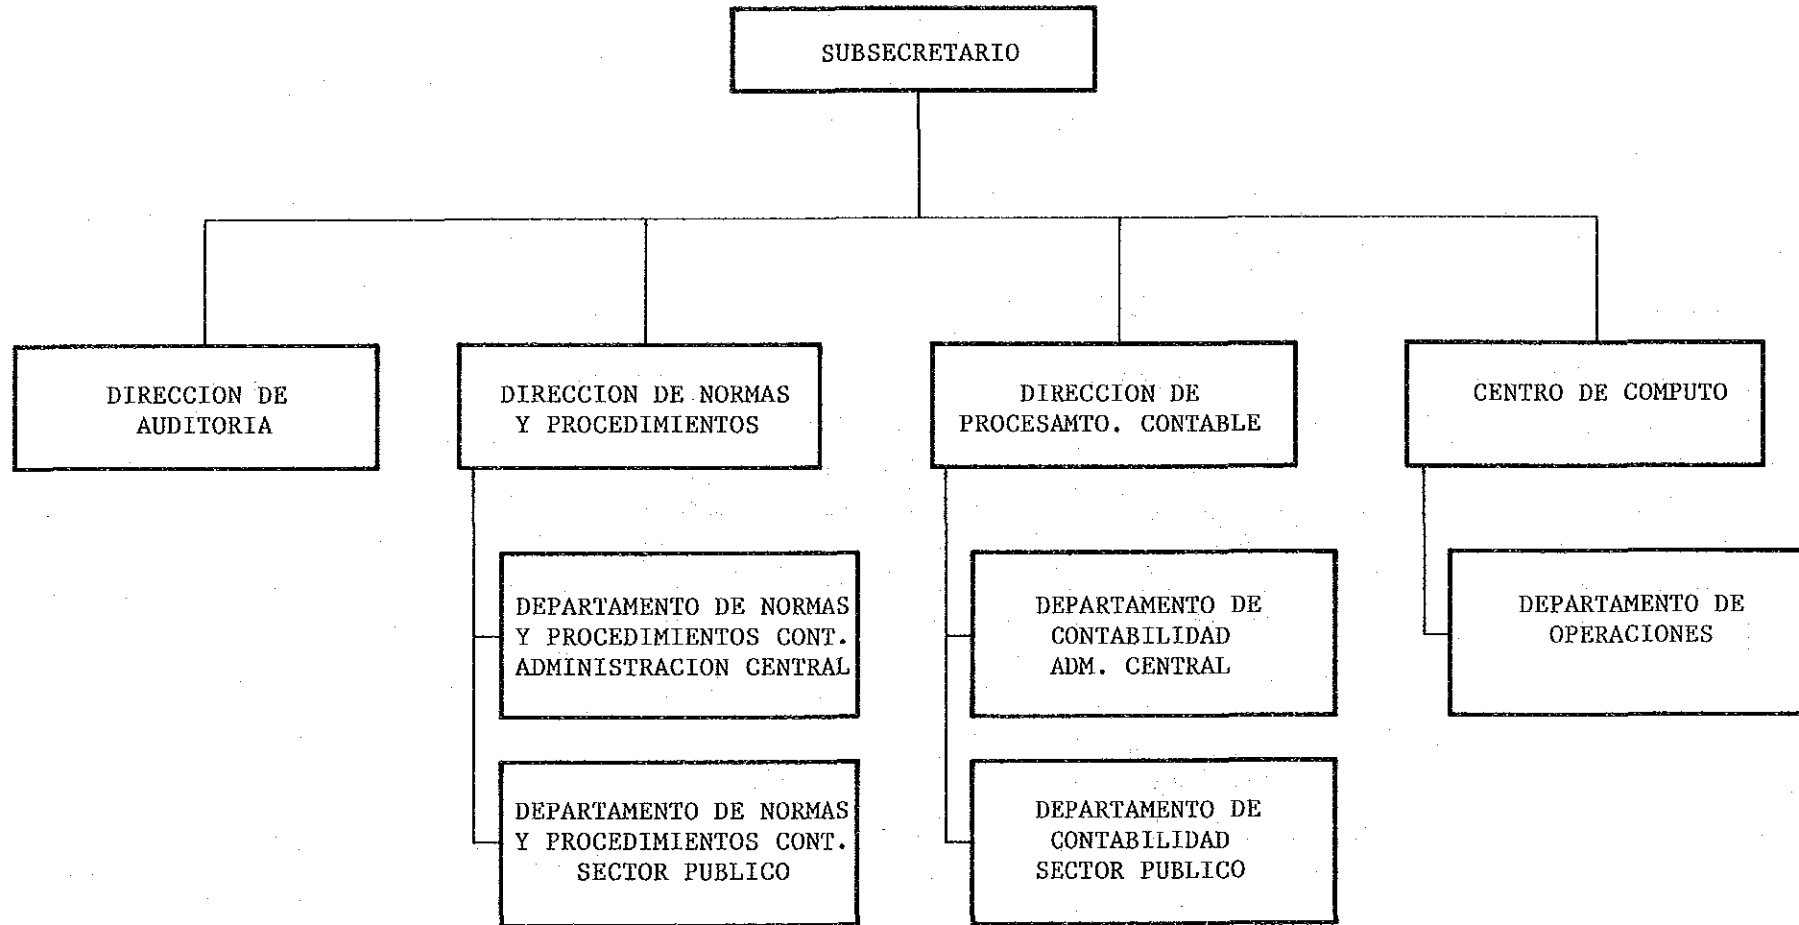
SUBSECRETARIO

DIRECCION DE AUDITORIA

DIRECCION DE NORMAS Y PROCEDIMIENTOS

DEPARTAMENTO DE NORMAS Y PROCEDIMIENTOS CONT. ADMINISTRACION CENTRAL

DEPARTAMENTO DE NORMAS Y PROCEDIMIENTOS CONT. SECTOR PUBLICO

DIRECCION DE PROCESAMTO. CONTABLE

DEPARTAMENTO DE CONTABILIDAD ADM. CENTRAL

DEPARTAMENTO DE CONTABILIDAD SECTOR PUBLICO

CENTRO DE COMPUTO

DEPARTAMENTO DE OPERACIONES